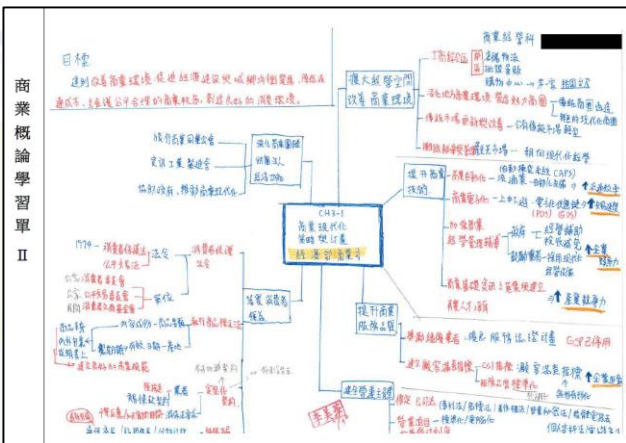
商業概論學習單 Ⅱ

商業經營科

目標
達到改善商業環境，促進經濟建設與城鄉均衡發展，增強商業競爭力，並建立公平合理的商業秩序，創造良好的消費環境。

擴大經營空間 改善商業環境

工商綜合區

推動地方特色產業 帶動地方商圈

傳統市場 更新改建

加強都市商業計畫

CH3-1 商業現代化策略與措施

經濟部商業司

提升商業技術

商業電子化

加強物流 經營管理

商業自動化

提升商業服務品質

建立健全商業法規

落實消費者保護

國際化 自由化

提升產業競爭力

營業登記

推動商業現代化

資訊工業策進會

協助改善、推動商業現代化

1994 消費者保護法

法令

學校

消費者保護

落實消費者保護